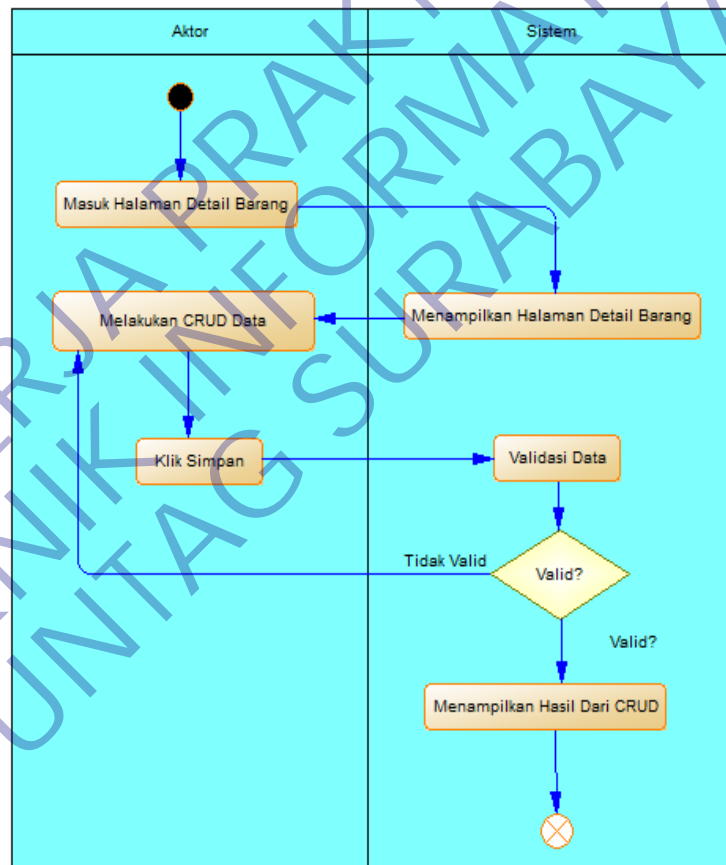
Aktor

Sistem

Masuk Halaman Detail Barang

Melakukan CRUD Data

Menampilkan Halaman Detail Barang

Klik Simpan

Validasi Data

Tidak Valid

Valid?

Valid?

Menampilkan Hasil Dari CRUD

RJA PRAKTIK
NIK INFORMATIKA
UNTAG SURABAYA